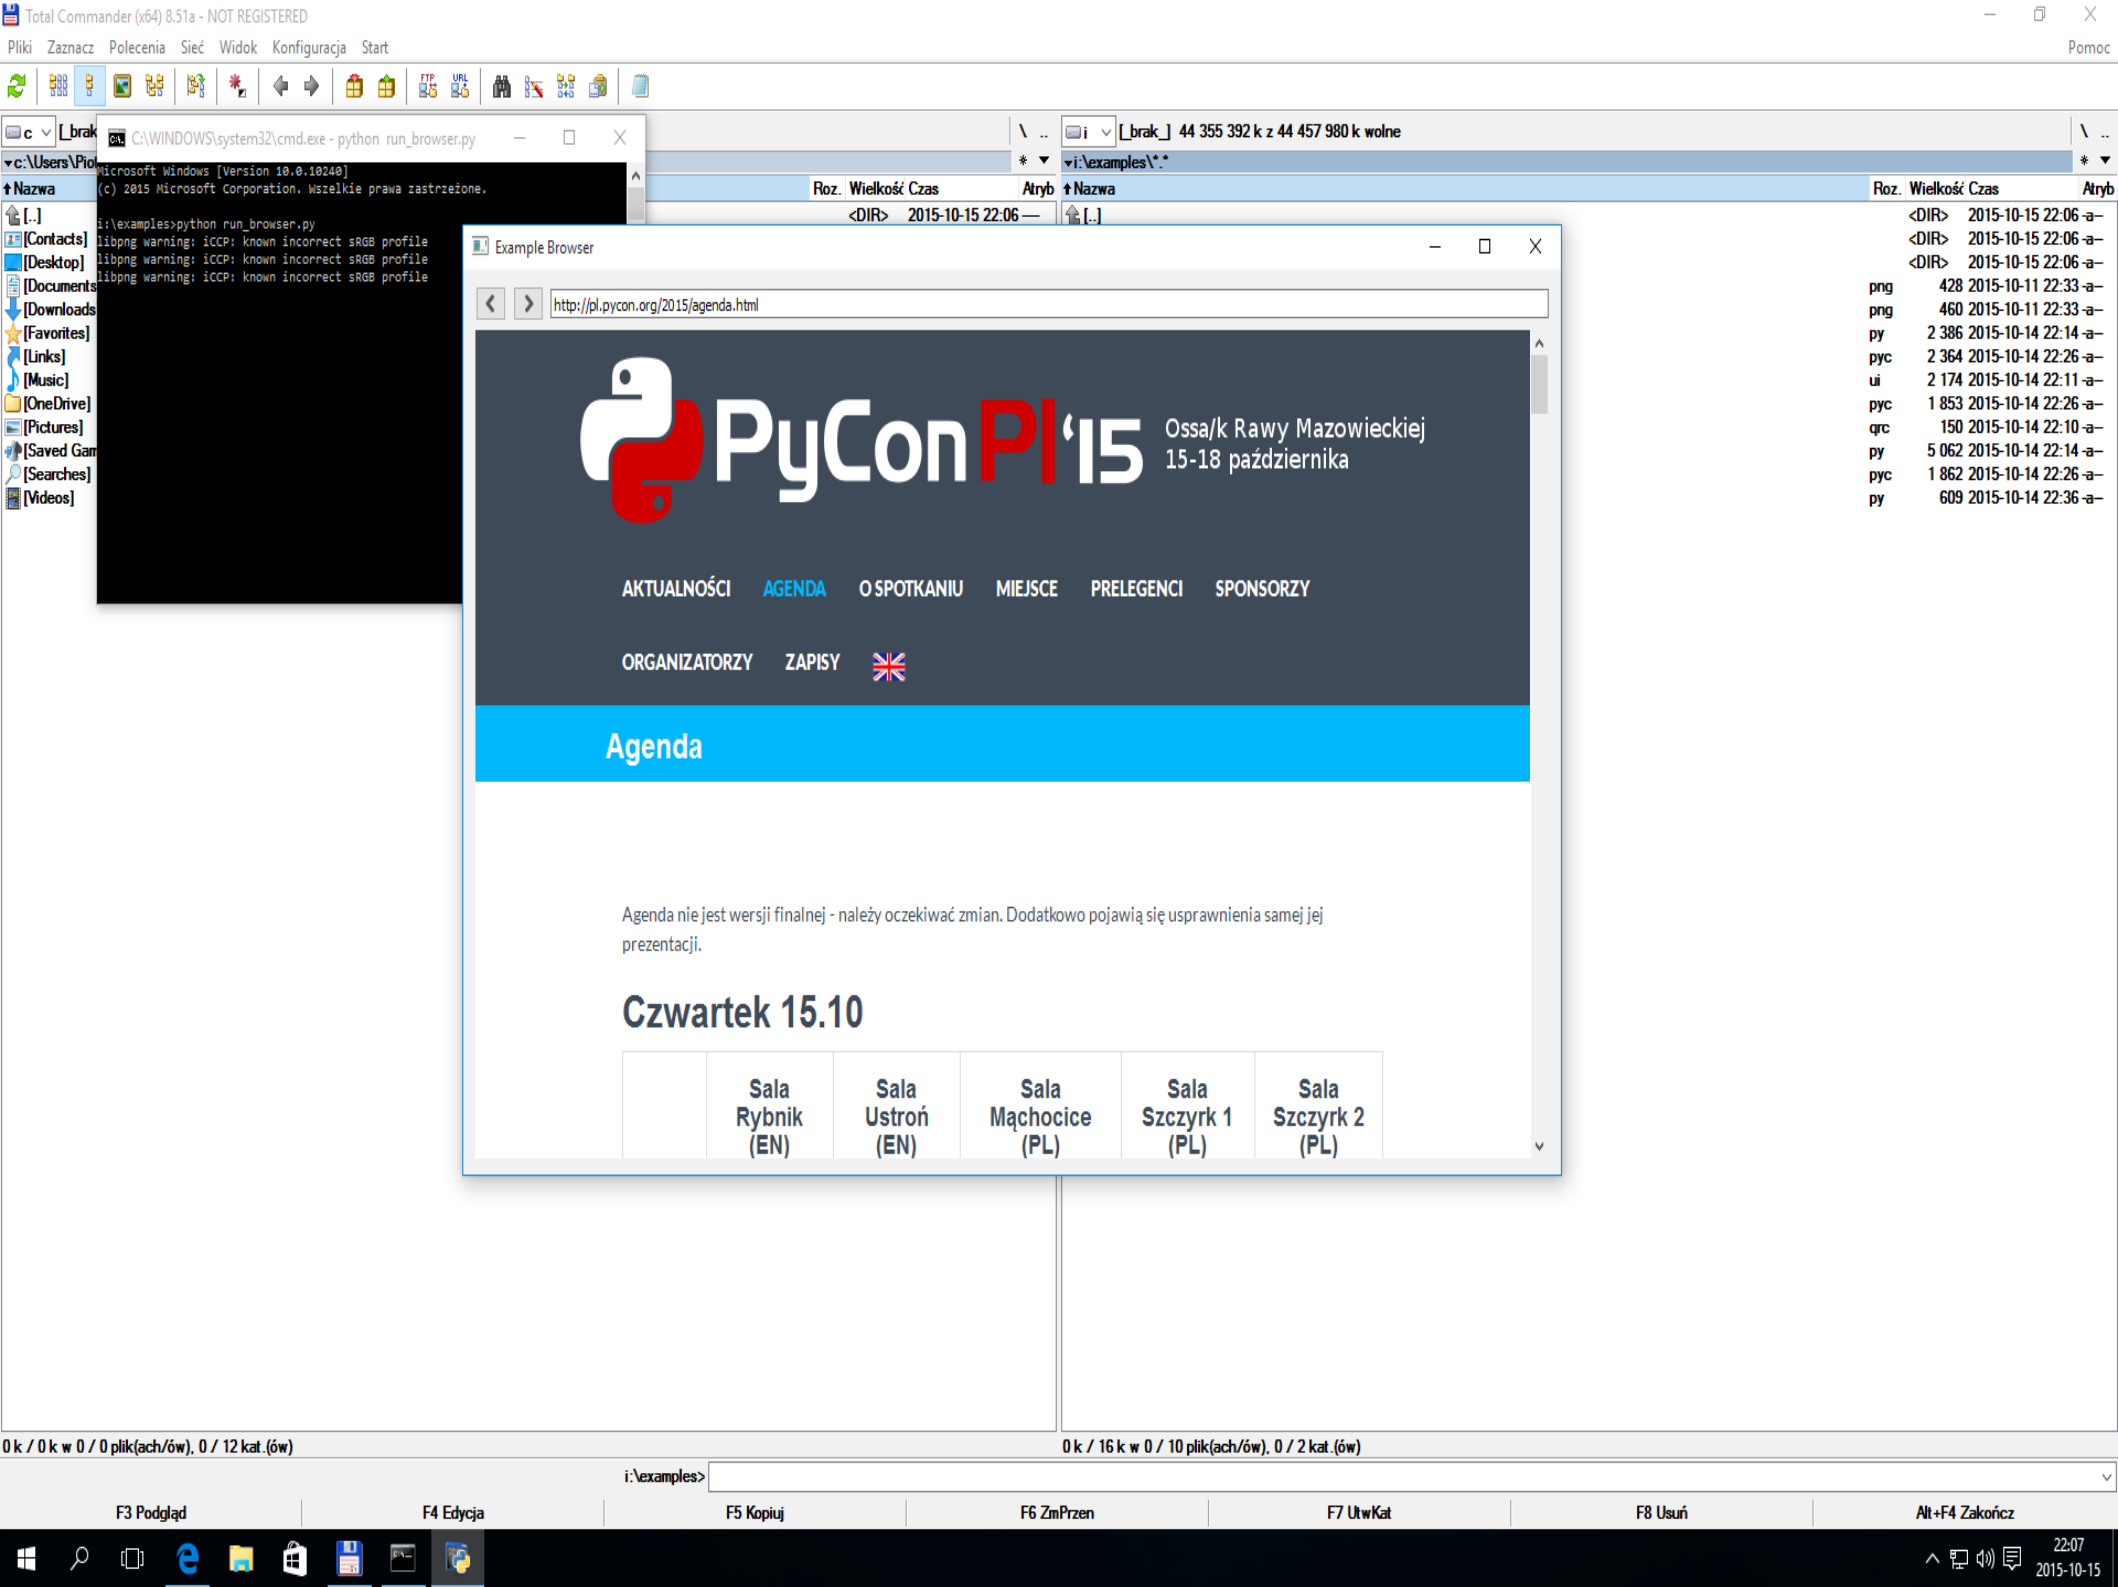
Total Commander (x64) 8.51a - NOT REGISTERED

Pliki Zaznacz Polecenia Sieć Widok Konfiguracja Start

Pomoc

c [_brak

\ ..

i [_brak_] 44 355 392 k z 44 457 980 k wolne

\ ..

c:\Users\Pio

* ▼

i:\examples\*.*

* ▼

Nazwa | Roz. | Wielkość | Czas | Atryb

Nazwa | Roz. | Wielkość | Czas | Atryb

[..] <DIR> 2015-10-15 22:06 —

[..]

[Contacts]
[Desktop]
[Documents
[Downloads
[Favorites]
[Links]
[Music]
[OneDrive]
[Pictures]
[Saved Gam
[Searches]
[Videos]

| Roz. | Wielkość | Czas | Atryb |
|---|---|---|---|
| | <DIR> | 2015-10-15 22:06 | -a– |
| | <DIR> | 2015-10-15 22:06 | -a– |
| | <DIR> | 2015-10-15 22:06 | -a– |
| png | 428 | 2015-10-11 22:33 | -a– |
| png | 460 | 2015-10-11 22:33 | -a– |
| py | 2 386 | 2015-10-14 22:14 | -a– |
| pyc | 2 364 | 2015-10-14 22:26 | -a– |
| ui | 2 174 | 2015-10-14 22:11 | -a– |
| pyc | 1 853 | 2015-10-14 22:26 | -a– |
| qrc | 150 | 2015-10-14 22:10 | -a– |
| py | 5 062 | 2015-10-14 22:14 | -a– |
| pyc | 1 862 | 2015-10-14 22:26 | -a– |
| py | 609 | 2015-10-14 22:36 | -a– |

C:\WINDOWS\system32\cmd.exe - python run_browser.py

Microsoft Windows [Version 10.0.10240]
(c) 2015 Microsoft Corporation. Wszelkie prawa zastrzeżone.

i:\examples>python run_browser.py
libpng warning: iCCP: known incorrect sRGB profile
libpng warning: iCCP: known incorrect sRGB profile
libpng warning: iCCP: known incorrect sRGB profile

Example Browser

http://pl.pycon.org/2015/agenda.html

PyConPl'15 Ossa/k Rawy Mazowieckiej 15-18 października

AKTUALNOŚCI AGENDA O SPOTKANIU MIEJSCE PRELEGENCI SPONSORZY ORGANIZATORZY ZAPISY

Agenda

Agenda nie jest wersji finalnej - należy oczekiwać zmian. Dodatkowo pojawią się usprawnienia samej jej prezentacji.

Czwartek 15.10

| | Sala Rybnik (EN) | Sala Ustroń (EN) | Sala Mąchocice (PL) | Sala Szczyrk 1 (PL) | Sala Szczyrk 2 (PL) |
|---|---|---|---|---|---|

0 k / 0 k w 0 / 0 plik(ach/ów), 0 / 12 kat.(ów)

0 k / 16 k w 0 / 10 plik(ach/ów), 0 / 2 kat.(ów)

i:\examples>

F3 Podgląd | F4 Edycja | F5 Kopiuj | F6 ZmPrzen | F7 UtwKat | F8 Usuń | Alt+F4 Zakończ

22:07
2015-10-15